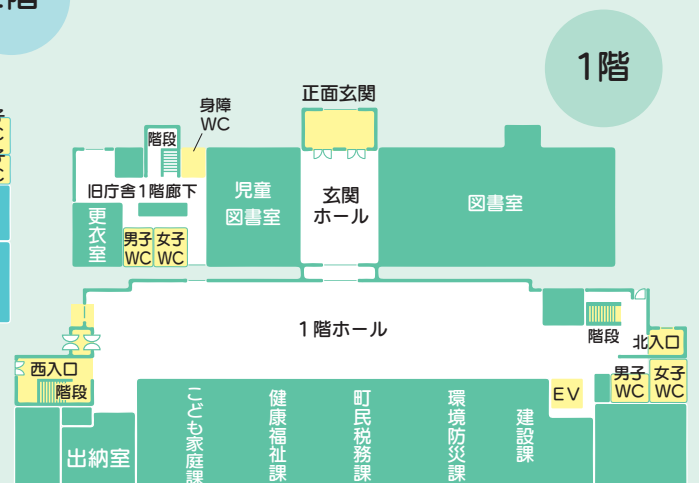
階

1階

正面玄関

身障
WC

階段

旧庁舎1階廊下

更衣室

男子
WC

女子
WC

児童
図書室

玄関
ホール

図書室

1階ホール

階段

北入口

西入口

階段

EV

男子
WC

女子
WC

出納室

こども家庭課

健康福祉課

町民税務課

環境防災課

建設課